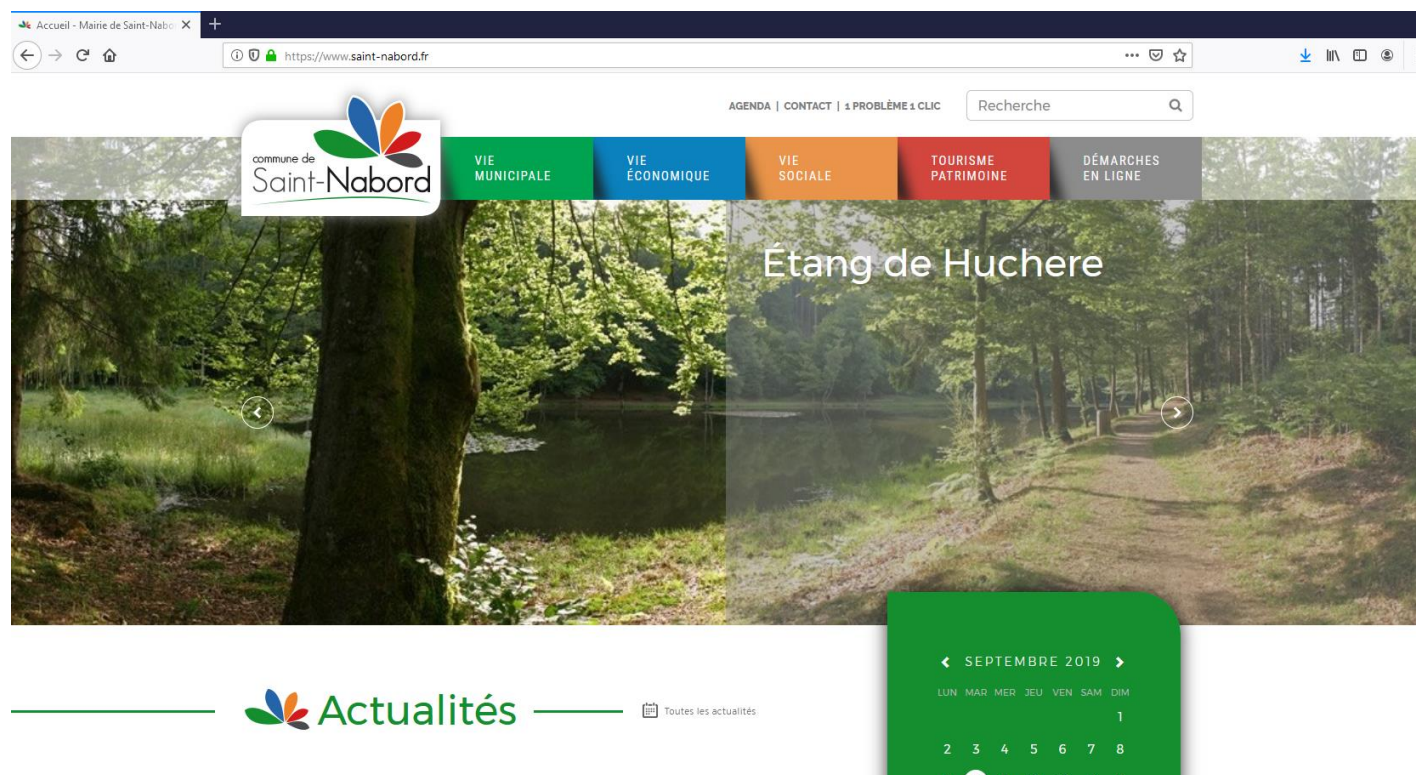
Accueil - Mairie de Saint-Nabo

https://www.saint-nabord.fr

AGENDA | CONTACT | 1 PROBLÈME 1 CLIC

Recherche

commune de Saint-Nabord

VIE MUNICIPALE

VIE ÉCONOMIQUE

VIE SOCIALE

TOURISME PATRIMOINE

DÉMARCHES EN LIGNE

Étang de Huchere

Actualités

Toutes les actualités

SEPTEMBRE 2019

| LUN | MAR | MER | JEU | VEN | SAM | DIM |
|---|---|---|---|---|---|---|
| | | | | | | 1 |
| 2 | 3 | 4 | 5 | 6 | 7 | 8 |